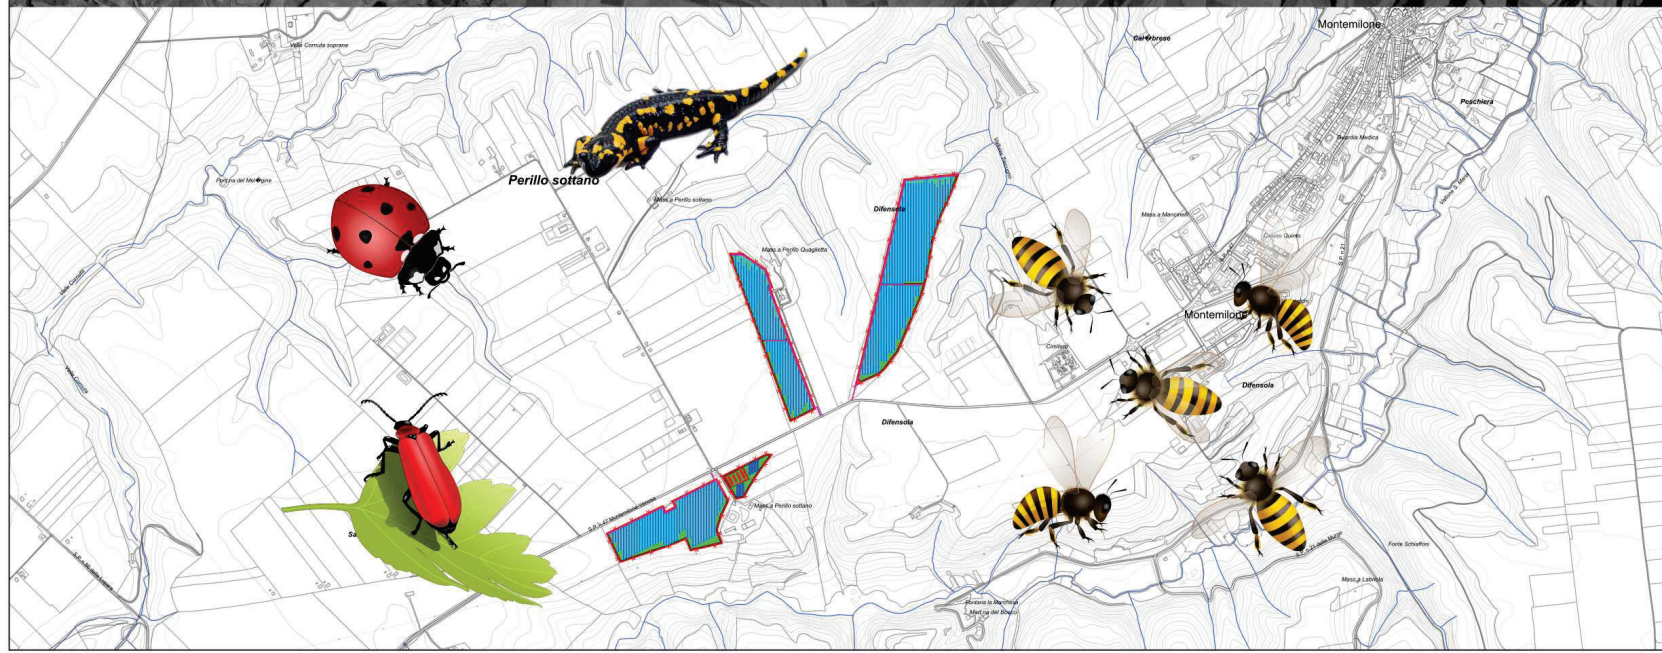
Valle Cornuta soprana

Cal�brese

Montemilone

Peschiera

Guardia Medica

Perillo sottano

Perrone del Mel�gine

Mass.a Perillo sottano

Difensola

Mass.a Perillo Quaglietta

Mass.a Mancinelli

Casino Quinto

Montemilone

Cimitero

Difensola

Difensola

Valle Cornuta

Valle Cornuta

S.P. N.47 Montemilone-Venosa

Mass.a Perillo sottano

Sa

Fonte Schiaffoni

Mass.a Labriola

Fontana la Marchesa

Mad.na del Bosco

S.P. 77 della Murgia

S.P. n.21